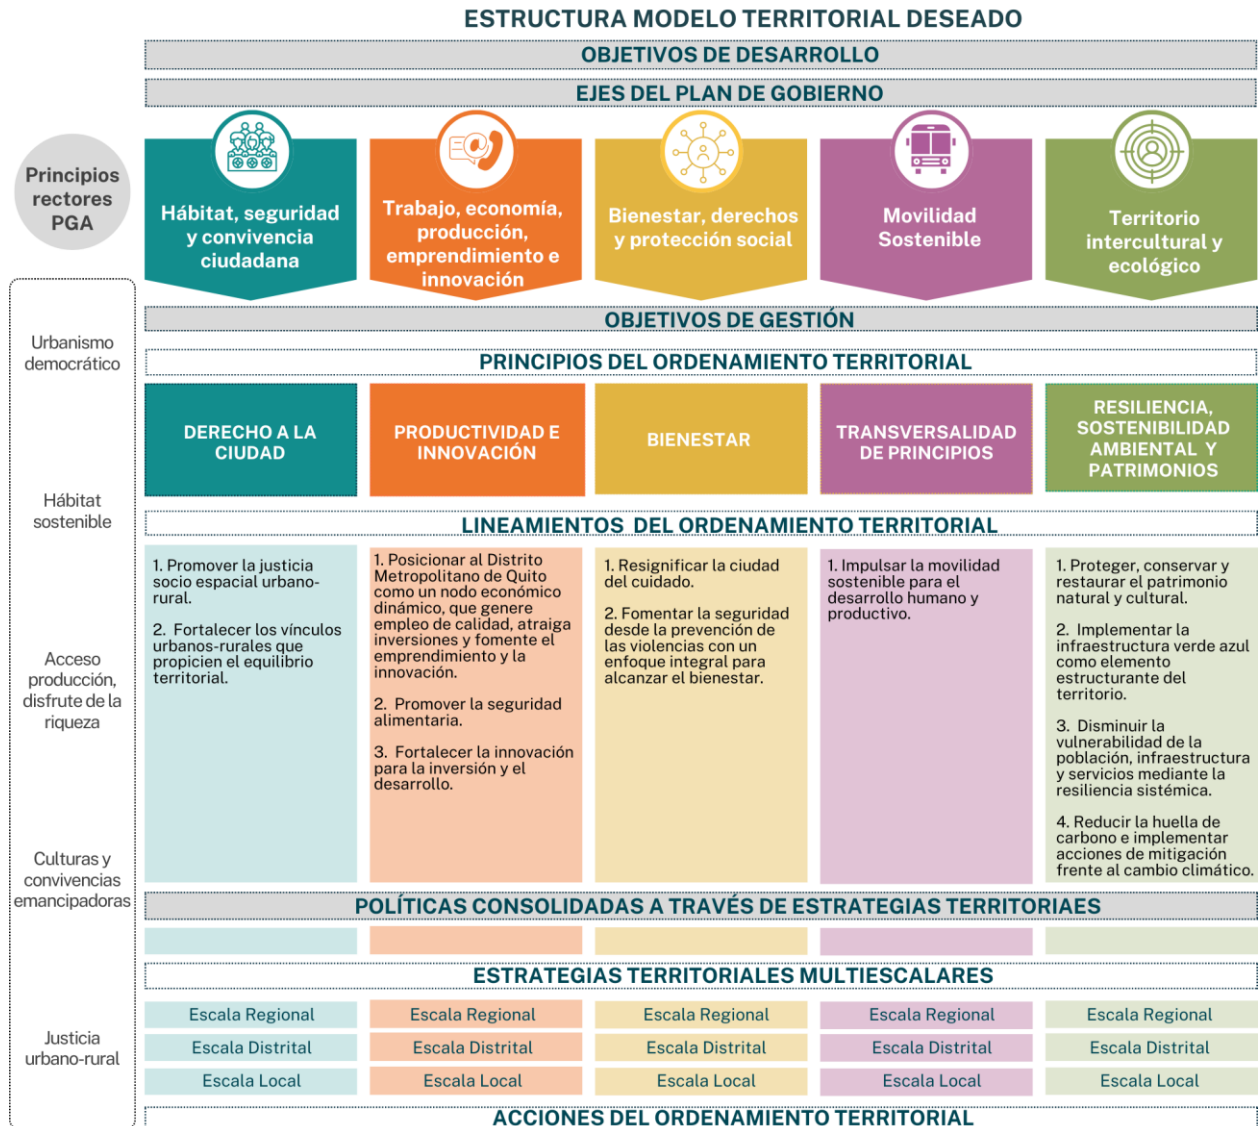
ESTRUCTURA MODELO TERRITORIAL DESEADO

OBJETIVOS DE DESARROLLO

EJES DEL PLAN DE GOBIERNO

Principios rectores PGA

Hábitat, seguridad y convivencia ciudadana

Trabajo, economía, producción, emprendimiento e innovación

Bienestar, derechos y protección social

Movilidad Sostenible

Territorio intercultural y ecológico

OBJETIVOS DE GESTIÓN

Urbanismo democrático

PRINCIPIOS DEL ORDENAMIENTO TERRITORIAL

DERECHO A LA CIUDAD

PRODUCTIVIDAD E INNOVACIÓN

BIENESTAR

TRANSVERSALIDAD DE PRINCIPIOS

RESILIENCIA, SOSTENIBILIDAD AMBIENTAL Y PATRIMONIOS

Hábitat sostenible

LINEAMIENTOS DEL ORDENAMIENTO TERRITORIAL

1. Promover la justicia socio espacial urbano-rural.

2. Fortalecer los vínculos urbanos-rurales que propicien el equilibrio territorial.

1. Posicionar al Distrito Metropolitano de Quito como un nodo económico dinámico, que genere empleo de calidad, atraiga inversiones y fomente el emprendimiento y la innovación.

2. Promover la seguridad alimentaria.

3. Fortalecer la innovación para la inversión y el desarrollo.

1. Resignificar la ciudad del cuidado.

2. Fomentar la seguridad desde la prevención de las violencias con un enfoque integral para alcanzar el bienestar.

1. Impulsar la movilidad sostenible para el desarrollo humano y productivo.

1. Proteger, conservar y restaurar el patrimonio natural y cultural.

2. Implementar la infraestructura verde azul como elemento estructurante del territorio.

3. Disminuir la vulnerabilidad de la población, infraestructura y servicios mediante la resiliencia sistémica.

4. Reducir la huella de carbono e implementar acciones de mitigación frente al cambio climático.

Acceso producción, disfrute de la riqueza

Culturas y convivencias emancipadoras

POLÍTICAS CONSOLIDADAS A TRAVÉS DE ESTRATEGIAS TERRITORIAES

ESTRATEGIAS TERRITORIALES MULTIESCALARES

| Escala Regional | Escala Regional | Escala Regional | Escala Regional | Escala Regional |
|---|---|---|---|---|
| Escala Distrital | Escala Distrital | Escala Distrital | Escala Distrital | Escala Distrital |
| Escala Local | Escala Local | Escala Local | Escala Local | Escala Local |

Justicia urbano-rural

ACCIONES DEL ORDENAMIENTO TERRITORIAL